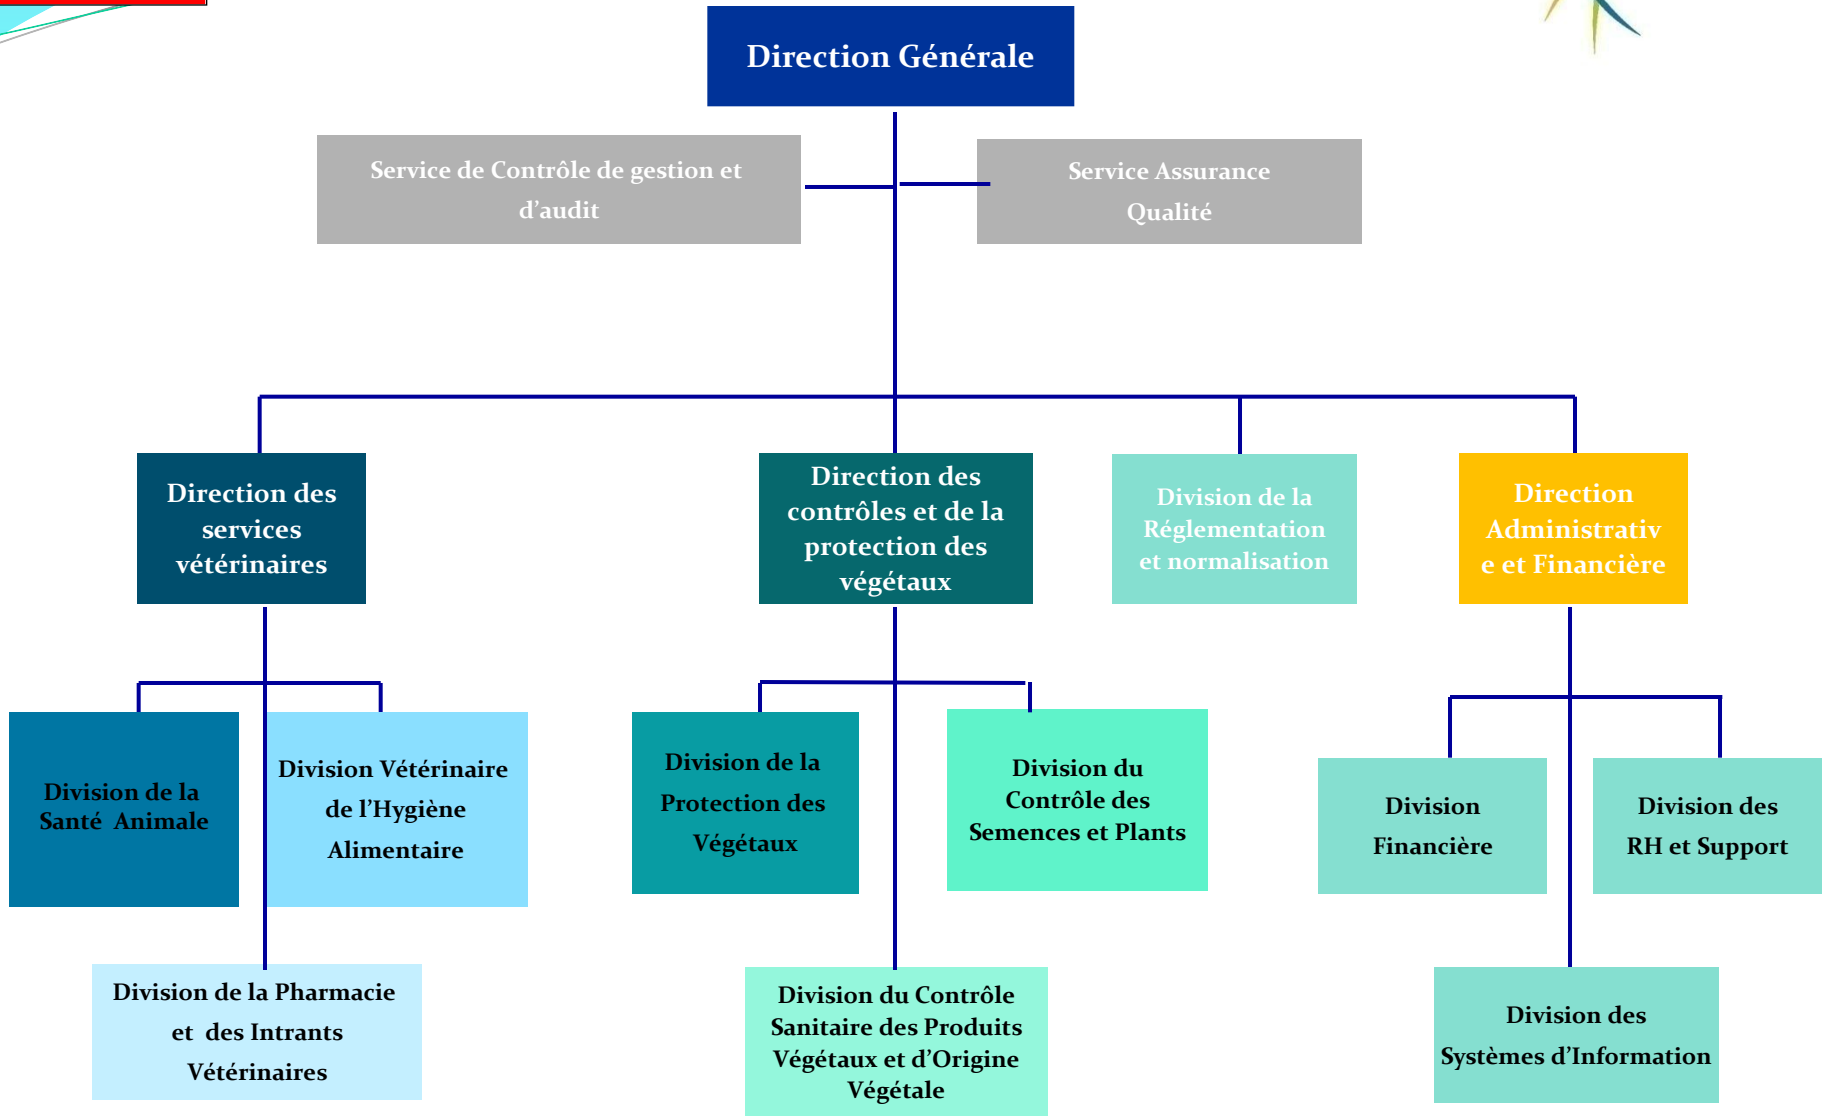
Direction Générale

Service de Contrôle de gestion et d'audit

Service Assurance Qualité

Direction des services vétérinaires

Direction des contrôles et de la protection des végétaux

Division de la Réglementation et normalisation

Direction Administrativ e et Financière

Division de la Santé Animale

Division Vétérinaire de l'Hygiène Alimentaire

Division de la Protection des Végétaux

Division du Contrôle des Semences et Plants

Division Financière

Division des RH et Support

Division de la Pharmacie et des Intrants Vétérinaires

Division du Contrôle Sanitaire des Produits Végétaux et d'Origine Végétale

Division des Systèmes d'Information